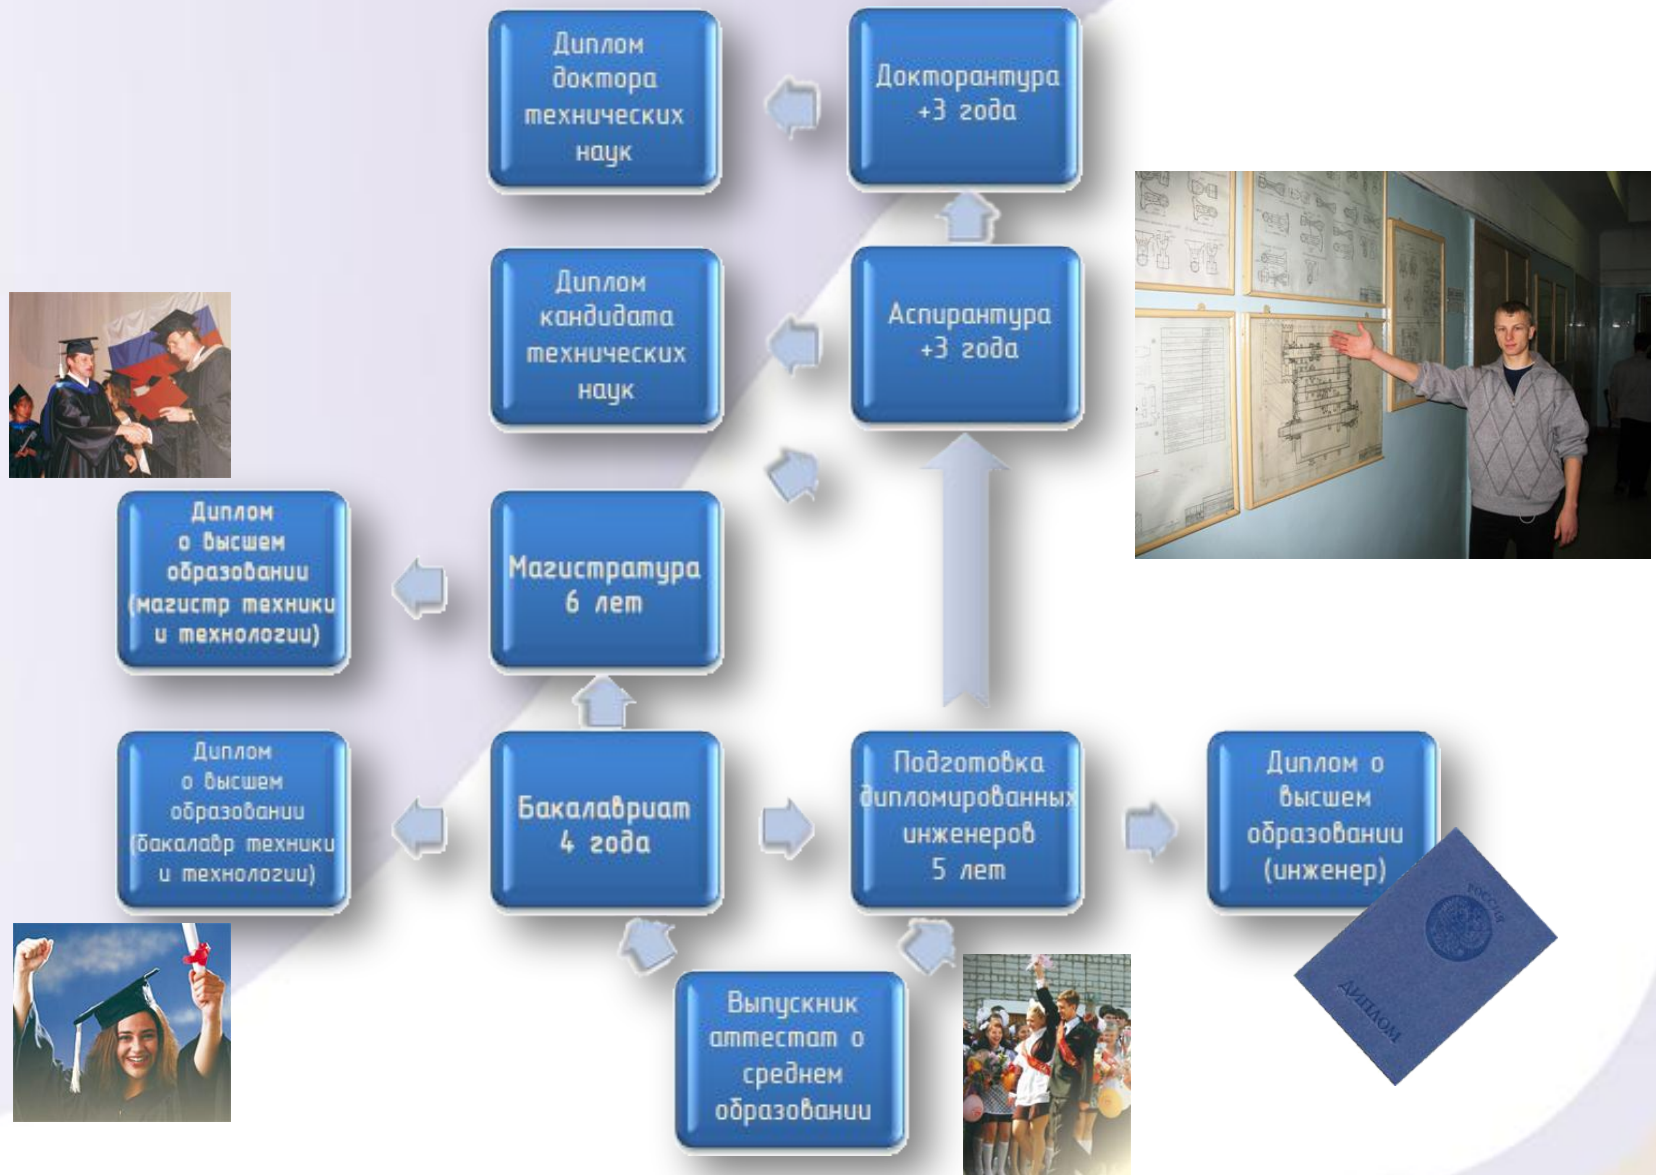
Диплом доктора технических наук

Докторантура +3 года

Диплом кандидата технических наук

Аспирантура +3 года

Диплом о высшем образовании (магистр техники и технологии)

Магистратура 6 лет

Диплом о высшем образовании (бакалавр техники и технологии)

Бакалавриат 4 года

Подготовка дипломированных инженеров 5 лет

Диплом о высшем образовании (инженер)

Выпускник аттестат о среднем образовании

РОССИЯ

ДИПЛОМ